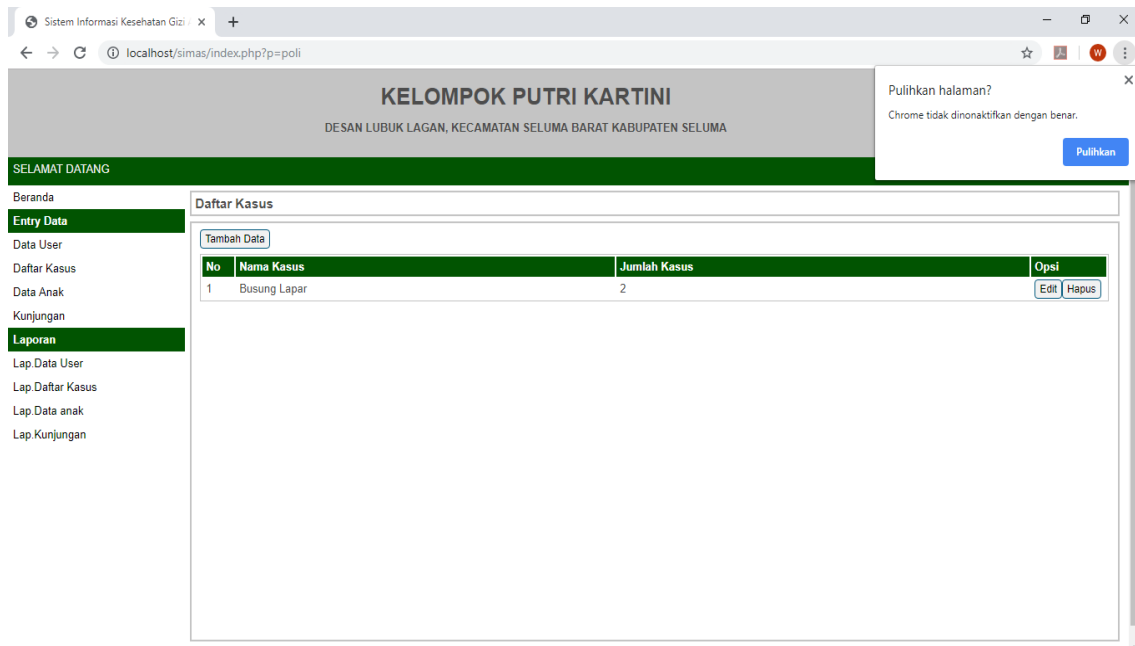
Sistem Informasi Kesehatan Gizi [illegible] ×

localhost/simas/index.php?p=poli

KELOMPOK PUTRI KARTINI

DESAN LUBUK LAGAN, KECAMATAN SELUMA BARAT KABUPATEN SELUMA

Pulihkan halaman?

Chrome tidak dinonaktifkan dengan benar.

Pulihkan

SELAMAT DATANG

Beranda
Entry Data
Data User
Daftar Kasus
Data Anak
Kunjungan
Laporan
Lap.Data User
Lap.Daftar Kasus
Lap.Data anak
Lap.Kunjungan

Daftar Kasus

Tambah Data

| No | Nama Kasus | Jumlah Kasus | Opsi |
|---|---|---|---|
| 1 | Busung Lapar | 2 | Edit Hapus |